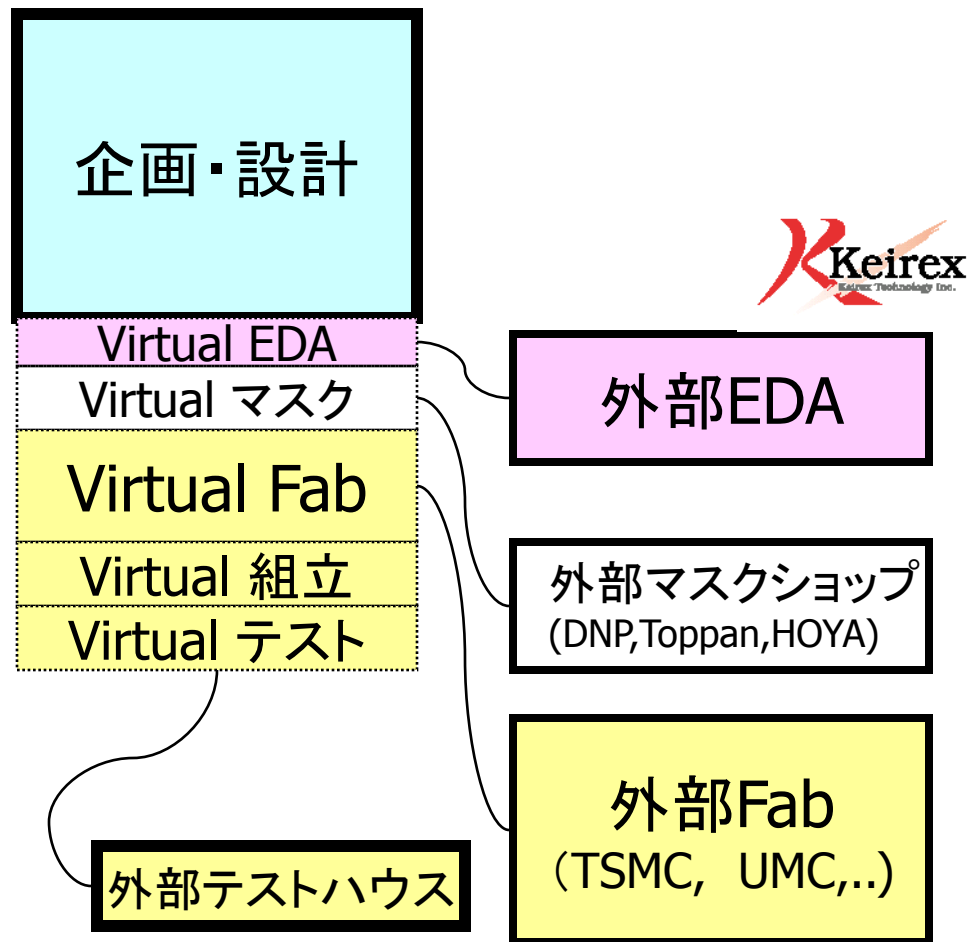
企画・設計

Keirex
Keirex Technology Inc.

Virtual EDA

Virtual マスク

Virtual Fab

Virtual 組立

Virtual テスト

外部EDA

外部マスクショップ
(DNP,Toppan,HOYA)

外部Fab
(TSMC, UMC,..)

外部テストハウス